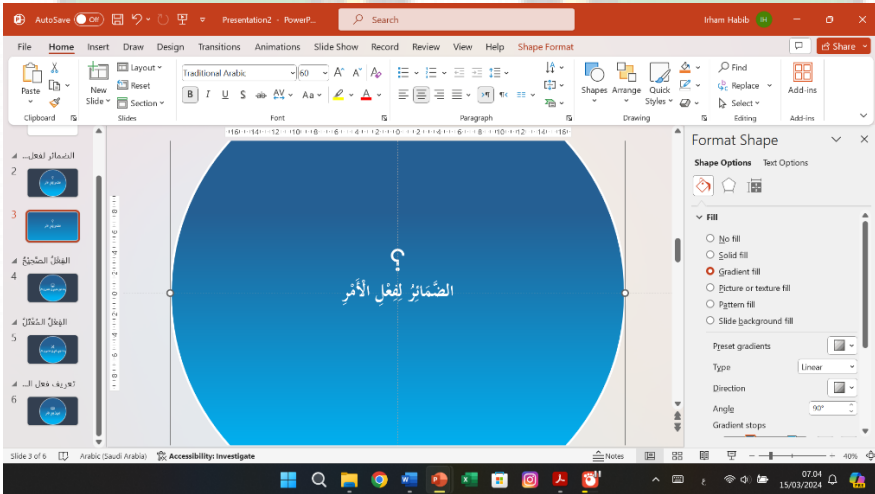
AutoSave Off Presentation2 - PowerP... Search Irham Habib IH

File Home Insert Draw Design Transitions Animations Slide Show Record Review View Help Shape Format Share

Paste Clipboard New Slide Layout Reset Section Slides Traditional Arabic 60 B I U S ab AV Aa Font Paragraph Shapes Arrange Quick Styles Drawing Find Replace Select Editing Add-ins Add-ins

الضمائر لفعل...
2
3
الفعل الصحيح
4
الفعل المعتل
5
تعريف فعل ال...
6

؟
الضَّمائِرُ لِفِعْلِ الْأَمْرِ

Format Shape
Shape Options Text Options
Fill
No fill
Solid fill
Gradient fill
Picture or texture fill
Pattern fill
Slide background fill
Preset gradients
Type Linear
Direction
Angle 90°
Gradient stops

Slide 3 of 6 Arabic (Saudi Arabia) Accessibility: Investigate Notes 40%
07.04
15/03/2024